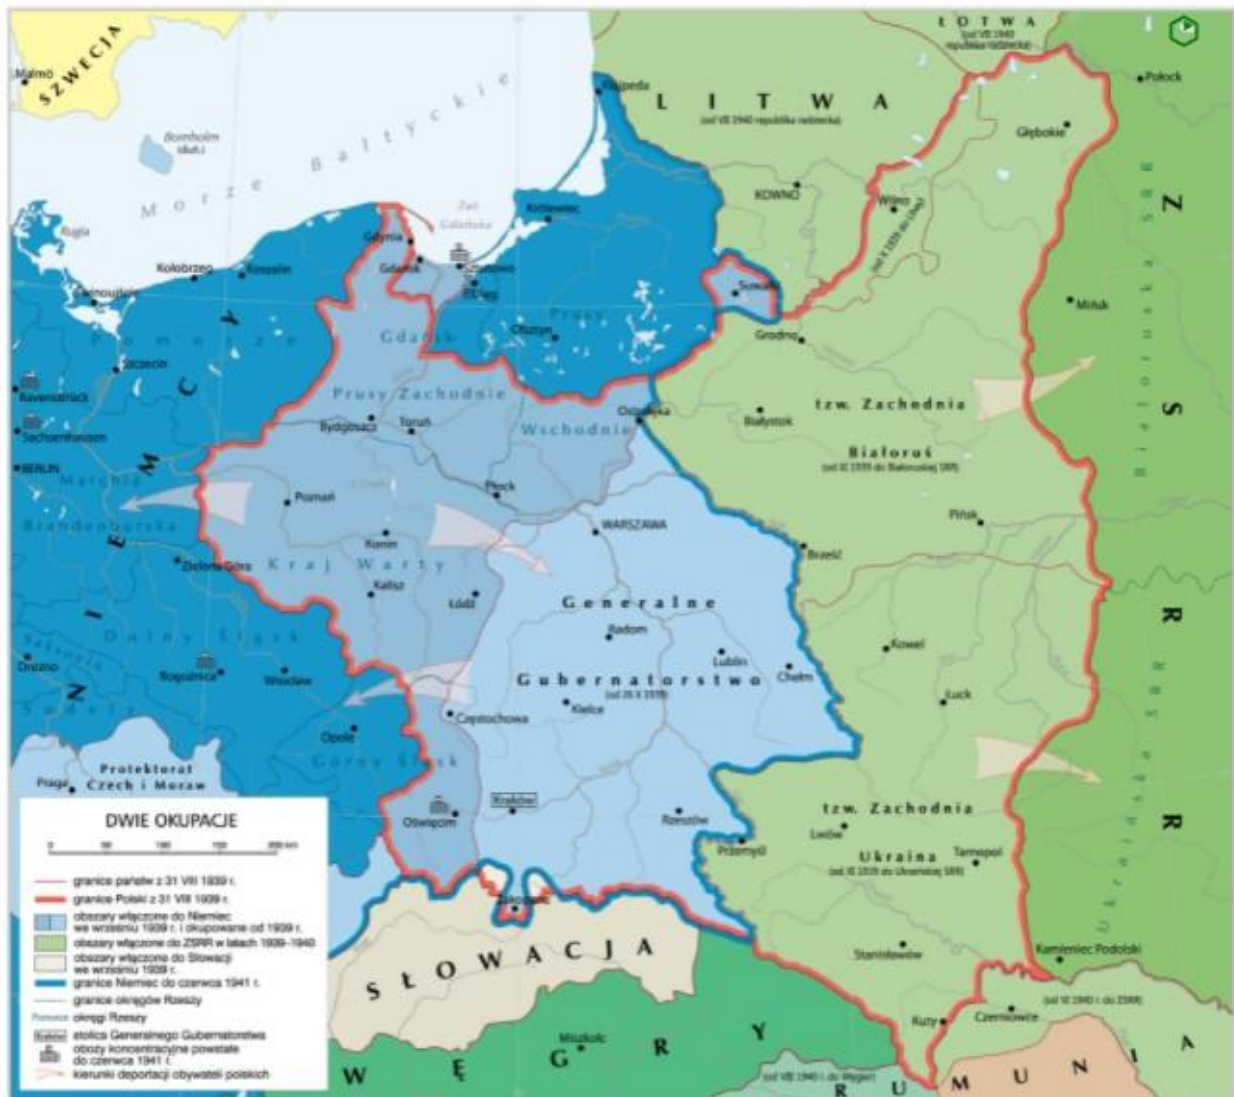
SZWECJA
Malmö
Bornholm (duń.)
Morze Bałtyckie
Rugia
Zat. Gdańska
Kłajpeda
ŁOTWA
(od VIII 1940 republika radziecka)
LITWA
(od VIII 1940 republika radziecka)
Połock
Głębokie
KOWNO
Wilno
(od X 1939 do Litwy)
Mińsk
Królewiec
Gdynia
Gdańsk
Sztutowo
Elbląg
Kołobrzeg
Koszalin
Świnoujście
Pomorze
Szczecin
Prusy
Olsztyn
Suwałki
Grodno
Gdańsk
Prusy Zachodnie
Wschodnie
Ravensbrück
Sachsenhausen
BERLIN
NIEMCY
Marchia Brandenburska
Bydgoszcz
Toruń
Ostrołęka
Białystok
tzw. Zachodnia
Białoruś
(od XI 1939 do Białoruskiej SRR)
Poznań
Płock
WARSZAWA
Pińsk
Brześć
Konin
Kraj Warty
Kalisz
Zielona Góra
Łódź
Generalne
Gubernatorstwo
(od 26 X 1939)
Radom
Lublin
Chełm
Kowel
Łuck
Dolny Śląsk
Drezno
Rogoźnica
Wrocław
Sudety
Częstochowa
Kielce
Opole
Górny Śląsk
Protektorat Czech i Moraw
Praga
Kraków
Oświęcim
Rzeszów
Przemyśl
tzw. Zachodnia
Ukraina
(od XI 1939 do Ukraińskiej SRR)
Lwów
Tarnopol
Zakopane
SŁOWACJA
Stanisławów
Kamieniec Podolski
Kuty
Czerniowce
(od VI 1940 r. do ZSRR)
Miszkolc
WĘGRY
(od VIII 1940 r. do Węgier)
RUMUNIA
ZSRR
DWIE OKUPACJE
0 50 100 150 200 km
granice państw z 31 VIII 1939 r.
granice Polski z 31 VIII 1939 r.
obszary włączone do Niemiec we wrześniu 1939 r. i okupowane od 1939 r.
obszary włączone do ZSRR w latach 1939–1940
obszary włączone do Słowacji we wrześniu 1939 r.
granice Niemiec do czerwca 1941 r.
granice okręgów Rzeszy
Pomorze okręgi Rzeszy
Kraków stolica Generalnego Gubernatorstwa
obozy koncentracyjne powstałe do czerwca 1941 r.
kierunki deportacji obywateli polskich